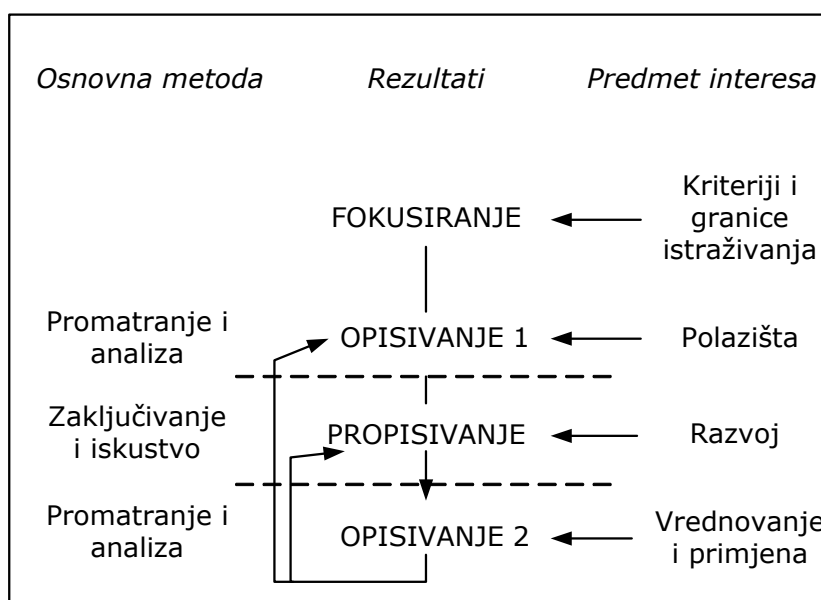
Osnovna metoda    Rezultati    Predmet interesa

FOKUSIRANJE    Kriteriji i granice istraživanja

Promatranje i analiza    OPISIVANJE 1    Polazišta

Zaključivanje i iskustvo    PROPISIVANJE    Razvoj

Promatranje i analiza    OPISIVANJE 2    Vrednovanje i primjena